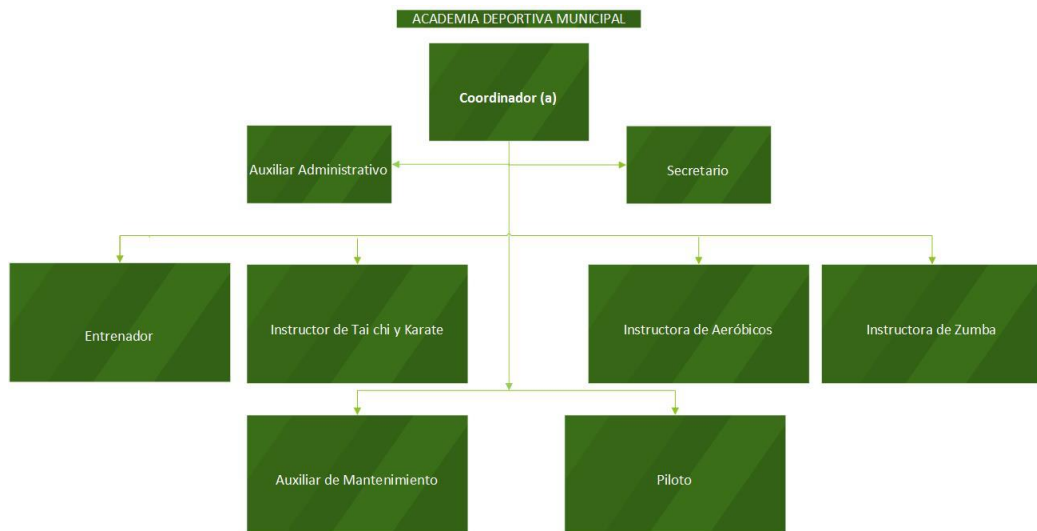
ACADEMIA DEPORTIVA MUNICIPAL

Coordinador (a)

Auxiliar Administrativo

Secretario

Entrenador

Instructor de Tai chi y Karate

Instructora de Aeróbicos

Instructora de Zumba

Auxiliar de Mantenimiento

Piloto